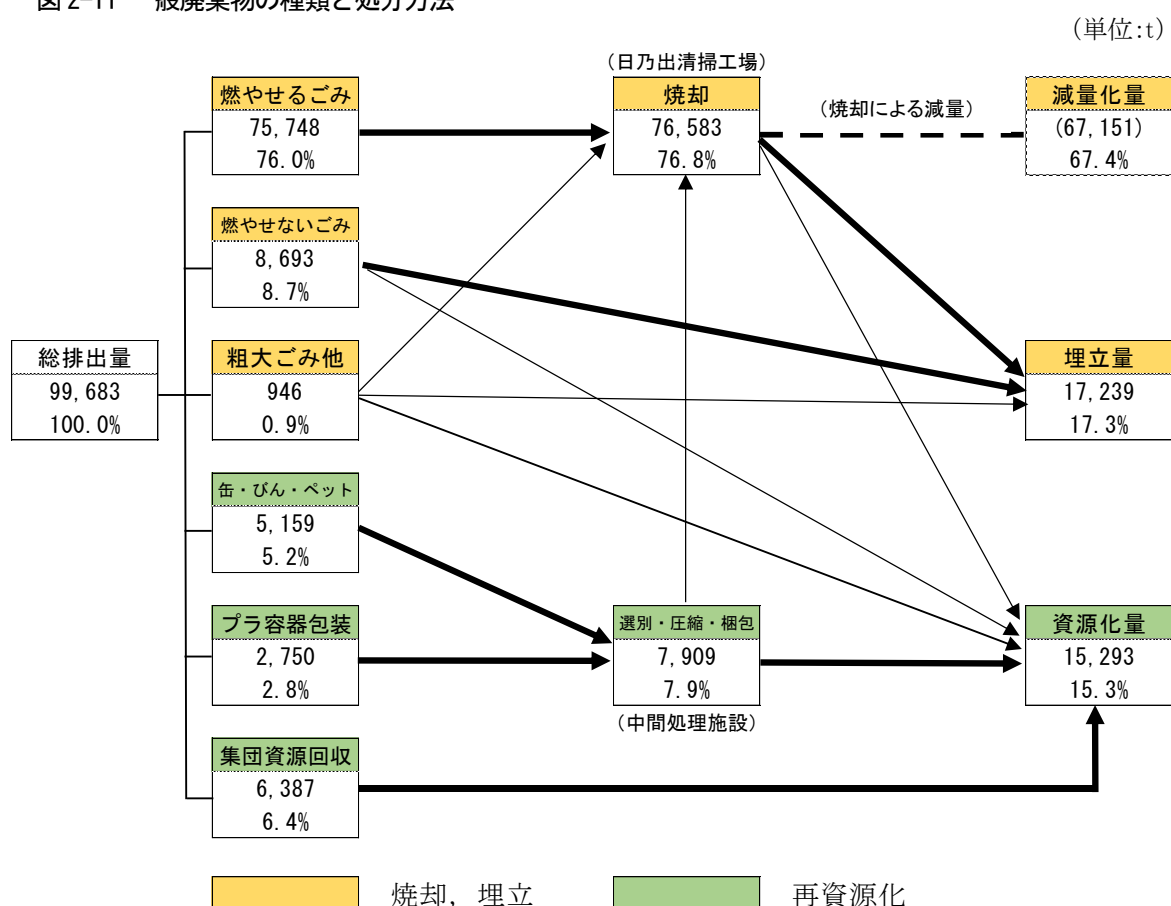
図 2-11　一般廃棄物の種類と処分方法

（単位:t）

総排出量
99,683
100.0%

燃やせるごみ
75,748
76.0%

燃やせないごみ
8,693
8.7%

粗大ごみ他
946
0.9%

缶・びん・ペット
5,159
5.2%

プラ容器包装
2,750
2.8%

集団資源回収
6,387
6.4%

（日乃出清掃工場）
焼却
76,583
76.8%

（焼却による減量）

減量化量
(67,151)
67.4%

埋立量
17,239
17.3%

選別・圧縮・梱包
7,909
7.9%
（中間処理施設）

資源化量
15,293
15.3%

焼却，埋立
再資源化